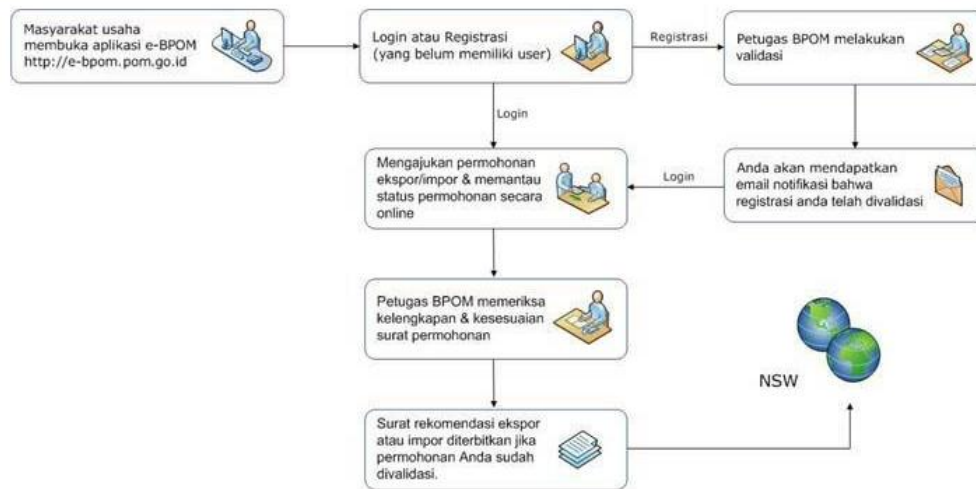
Masyarakat usaha membuka aplikasi e-BPOM http://e-bpom.pom.go.id

Login atau Registrasi (yang belum memiliki user)

Registrasi

Petugas BPOM melakukan validasi

Login

Mengajukan permohonan ekspor/impor & memantau status permohonan secara online

Login

Anda akan mendapatkan email notifikasi bahwa registrasi anda telah divalidasi

Petugas BPOM memeriksa kelengkapan & kesesuaian surat permohonan

NSW

Surat rekomendasi ekspor atau impor diterbitkan jika permohonan Anda sudah divalidasi.